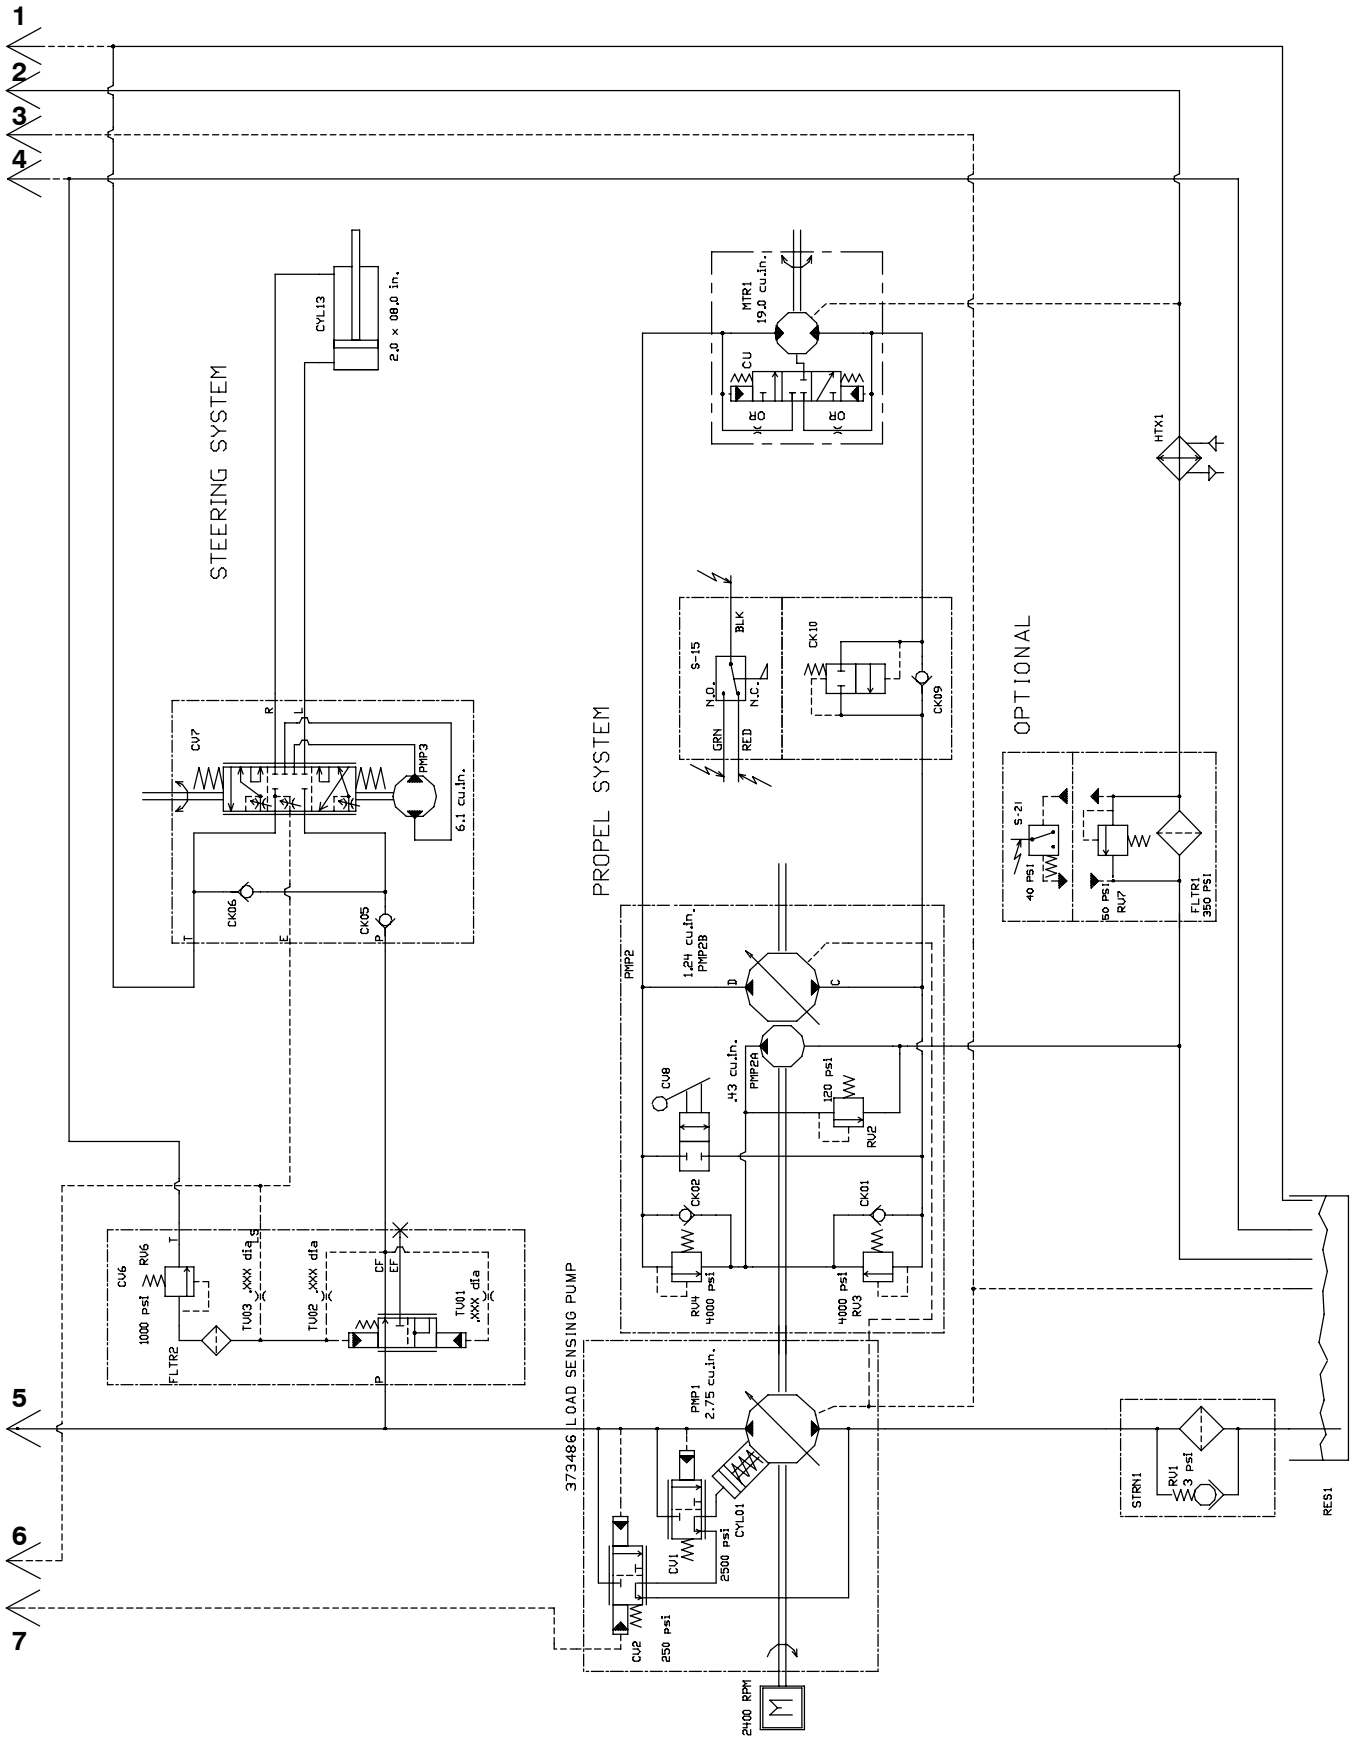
1
2
3
4

CYL13
2.0 x 08.0 in.

STEERING SYSTEM

MTR1
19.0 cu.in.

CU
OR
OR

HTX1

S-15
BLK
N.O.
N.C.
GRN
RED

CK10
CK09

OPTIONAL

CV7
R
L
PMP3
6.1 cu.in.

CK06
CK05
T
E
P

PROPEL SYSTEM

S-21
40 PSI

50 PSI
RV7

FLTR1
350 PSI

PMP2
1.24 cu.in.
PMP2B
D
C

.43 cu.in.
PMP2A

CV8

120 psi
RV2

CK02
CK01

RV4
4000 psi

4000 psi
RV3

CV6
RV6
1000 psi
T
TV03 .XXX dia
S
TV02 .XXX dia
CF
EF
TV01 .XXX dia
FLTR2
P

5

373486 LOAD SENSING PUMP

PMP1
2.75 cu.in.

CYL01
CV1
2500 psi

CV2
250 psi

2400 RPM

STRN1
RV1
3 psi

RES1

6
7